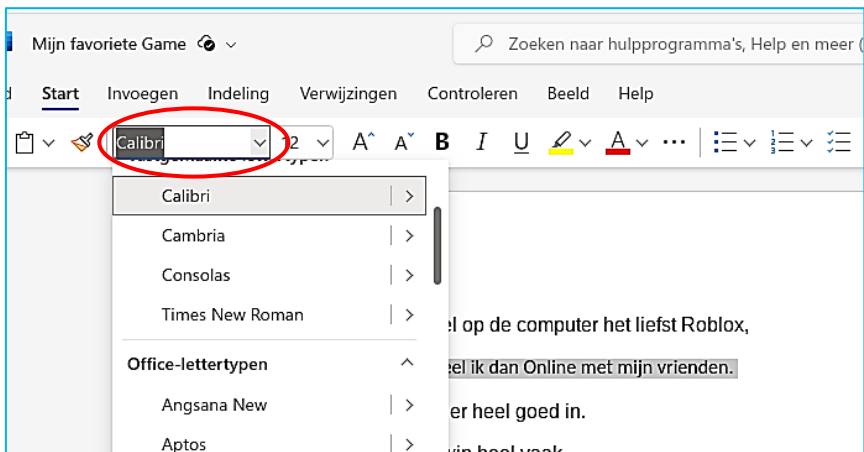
Mijn favoriete Game

Zoeken naar hulpprogramma's, Help en meer (

d Start Invoegen Indeling Verwijzingen Controleren Beeld Help

Calibri

2

A A B I U A

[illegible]

Calibri

Cambria

Consolas

Times New Roman

Office-lettertypen

Angsana New

Aptos

el op de computer het liefst Roblox,

eel ik dan Online met mijn vrienden.

er heel goed in.

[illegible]